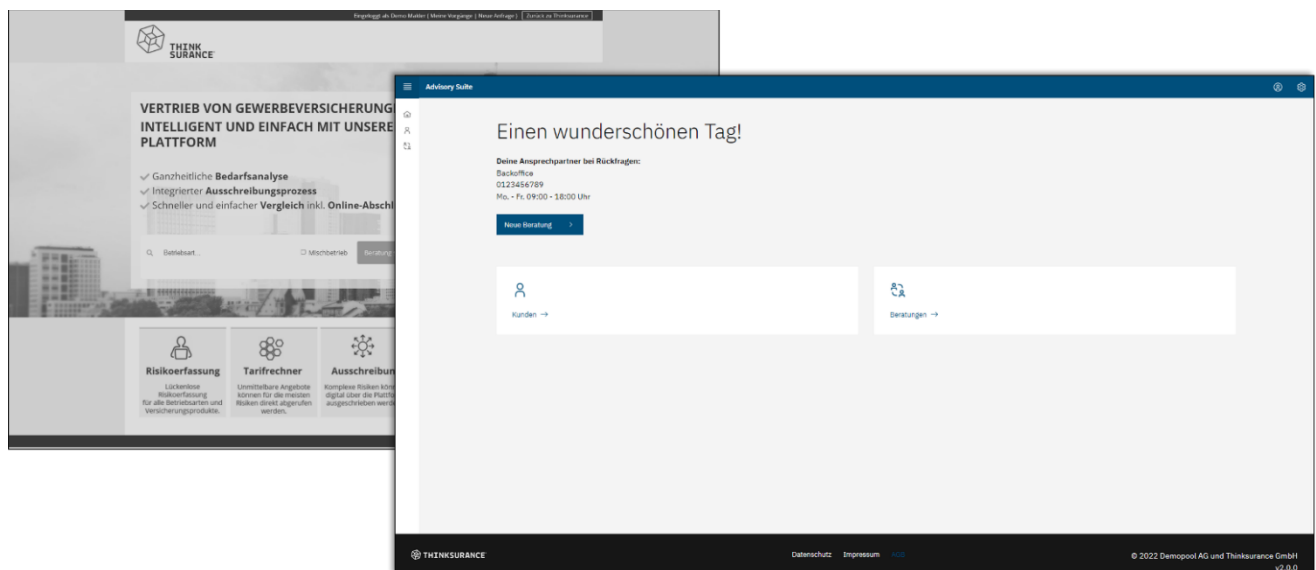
Eingeloggt als Demo Makler | Meine Vorgänge | Neue Anfrage | Zurück zu Thinksurance

THINK SURANCE

VERTRIEB VON GEWERBEVERSICHERUNG INTELLIGENT UND EINFACH MIT UNSERE PLATTFORM

Ganzheitliche Bedarfsanalyse
Integrierter Ausschreibungsprozess
Schneller und einfacher Vergleich inkl. Online-Abschl

Betriebsart...
Mischbetrieb
Beratung

Risikoerfassung
Lückenlose Risikoerfassung für alle Betriebsarten und Versicherungsprodukte.

Tarifrechner
Unmittelbare Angebote können für die meisten Risiken direkt abgerufen werden.

Ausschreibun
Komplexe Risiken kön digital über die Plattf ausgeschrieben werd

Advisory Suite

Einen wunderschönen Tag!

Deine Ansprechpartner bei Rückfragen:
Backoffice
0123456789
Mo. - Fr. 09:00 - 18:00 Uhr

Neue Beratung >

Kunden →

Beratungen →

THINKSURANCE

Datenschutz Impressum AGB

© 2022 Demopool AG und Thinksurance GmbH
v2.0.0